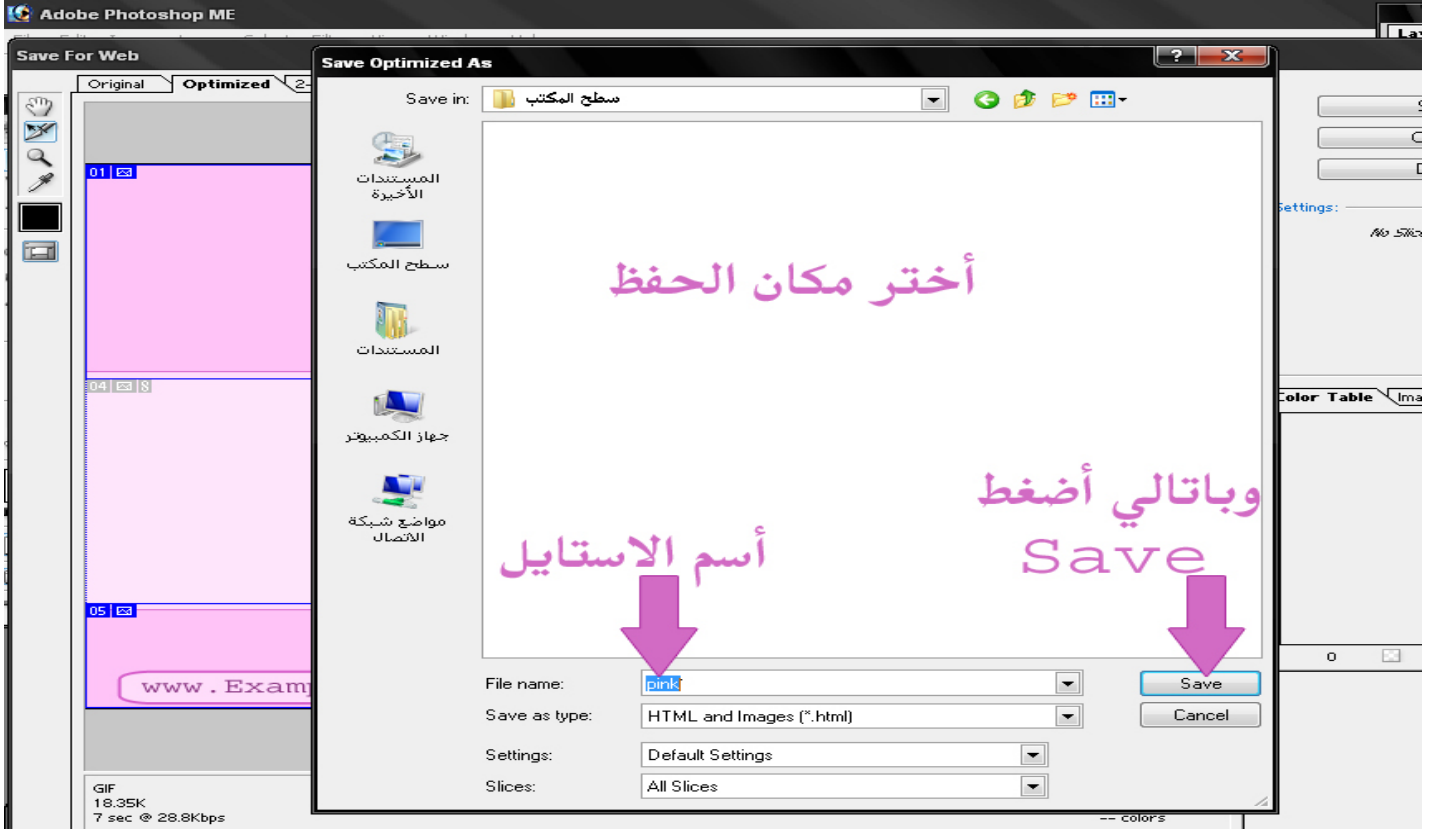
Adobe Photoshop ME

Save For Web

Original
Optimized
2-

01
04
8
05

www.Examp

GIF
18.35K
7 sec @ 28.8Kbps

Save Optimized As

Save in: سطح المكتب

المستندات الأخيرة

سطح المكتب

المستندات

جهاز الكمبيوتر

مواضع شبكة الاتصال

أختر مكان الحفظ

وباتالي أضغط
Save

أسم الاستايل

File name: pink

Save as type: HTML and Images (*.html)

Settings: Default Settings

Slices: All Slices

Save

Cancel

Settings:

No Slic

Color Table

Ima

0

-- colors